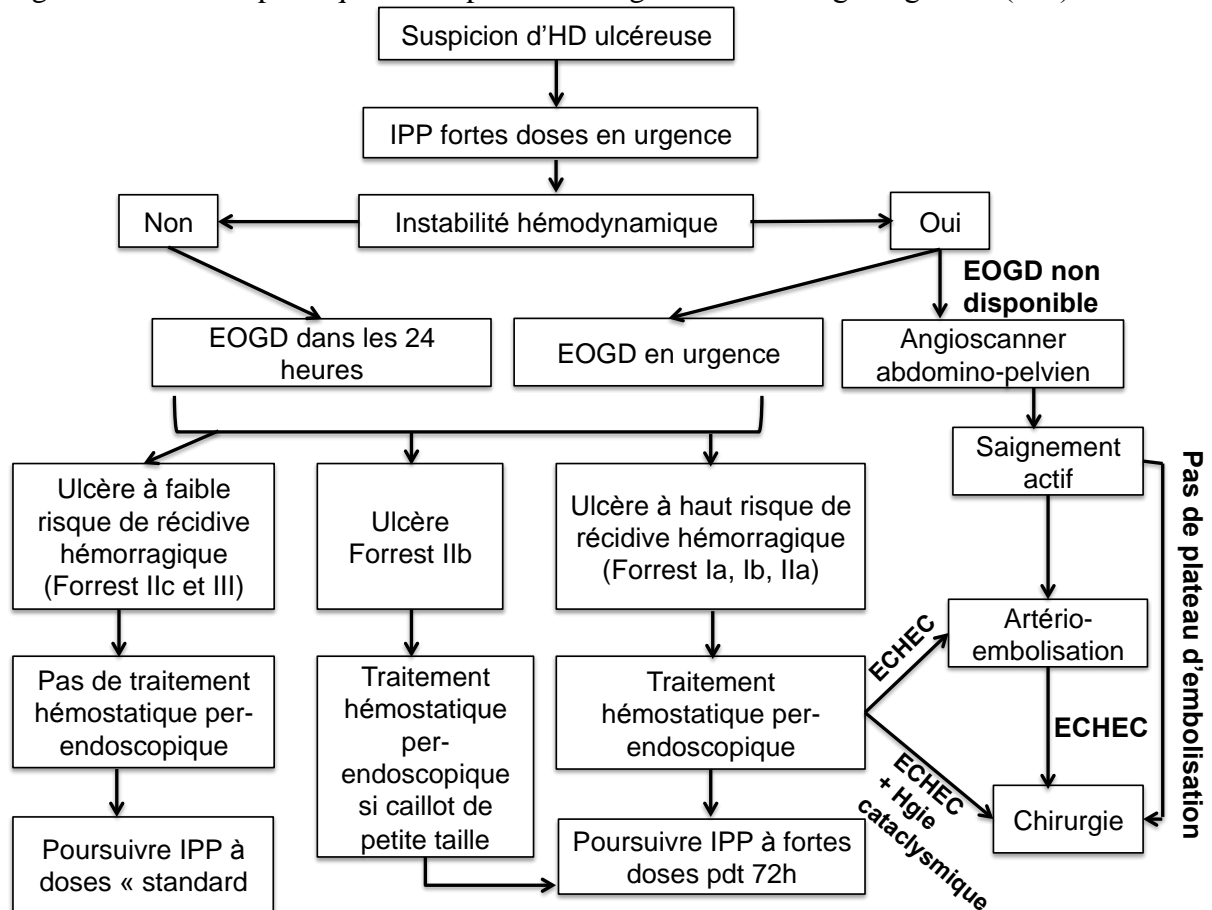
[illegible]

Suspicion d'HD ulcéreuse

IPP fortes doses en urgence

Non

Instabilité hémodynamique

Oui

EOGD non disponible

EOGD dans les 24 heures

EOGD en urgence

Angioscanner abdomino-pelvien

Saignement actif

Pas de plateau d'embolisation

Ulcère à faible risque de récidive hémorragique (Forrest IIc et III)

Ulcère Forrest IIb

Ulcère à haut risque de récidive hémorragique (Forrest Ia, Ib, IIa)

ECHEC

Artério-embolisation

Pas de traitement hémostatique per-endoscopique

Traitement hémostatique per-endoscopique si caillot de petite taille

Traitement hémostatique per-endoscopique

ECHEC

ECHEC + Hgie cataclysmique

Chirurgie

Poursuivre IPP à doses « standard

Poursuivre IPP à fortes doses pdt 72h